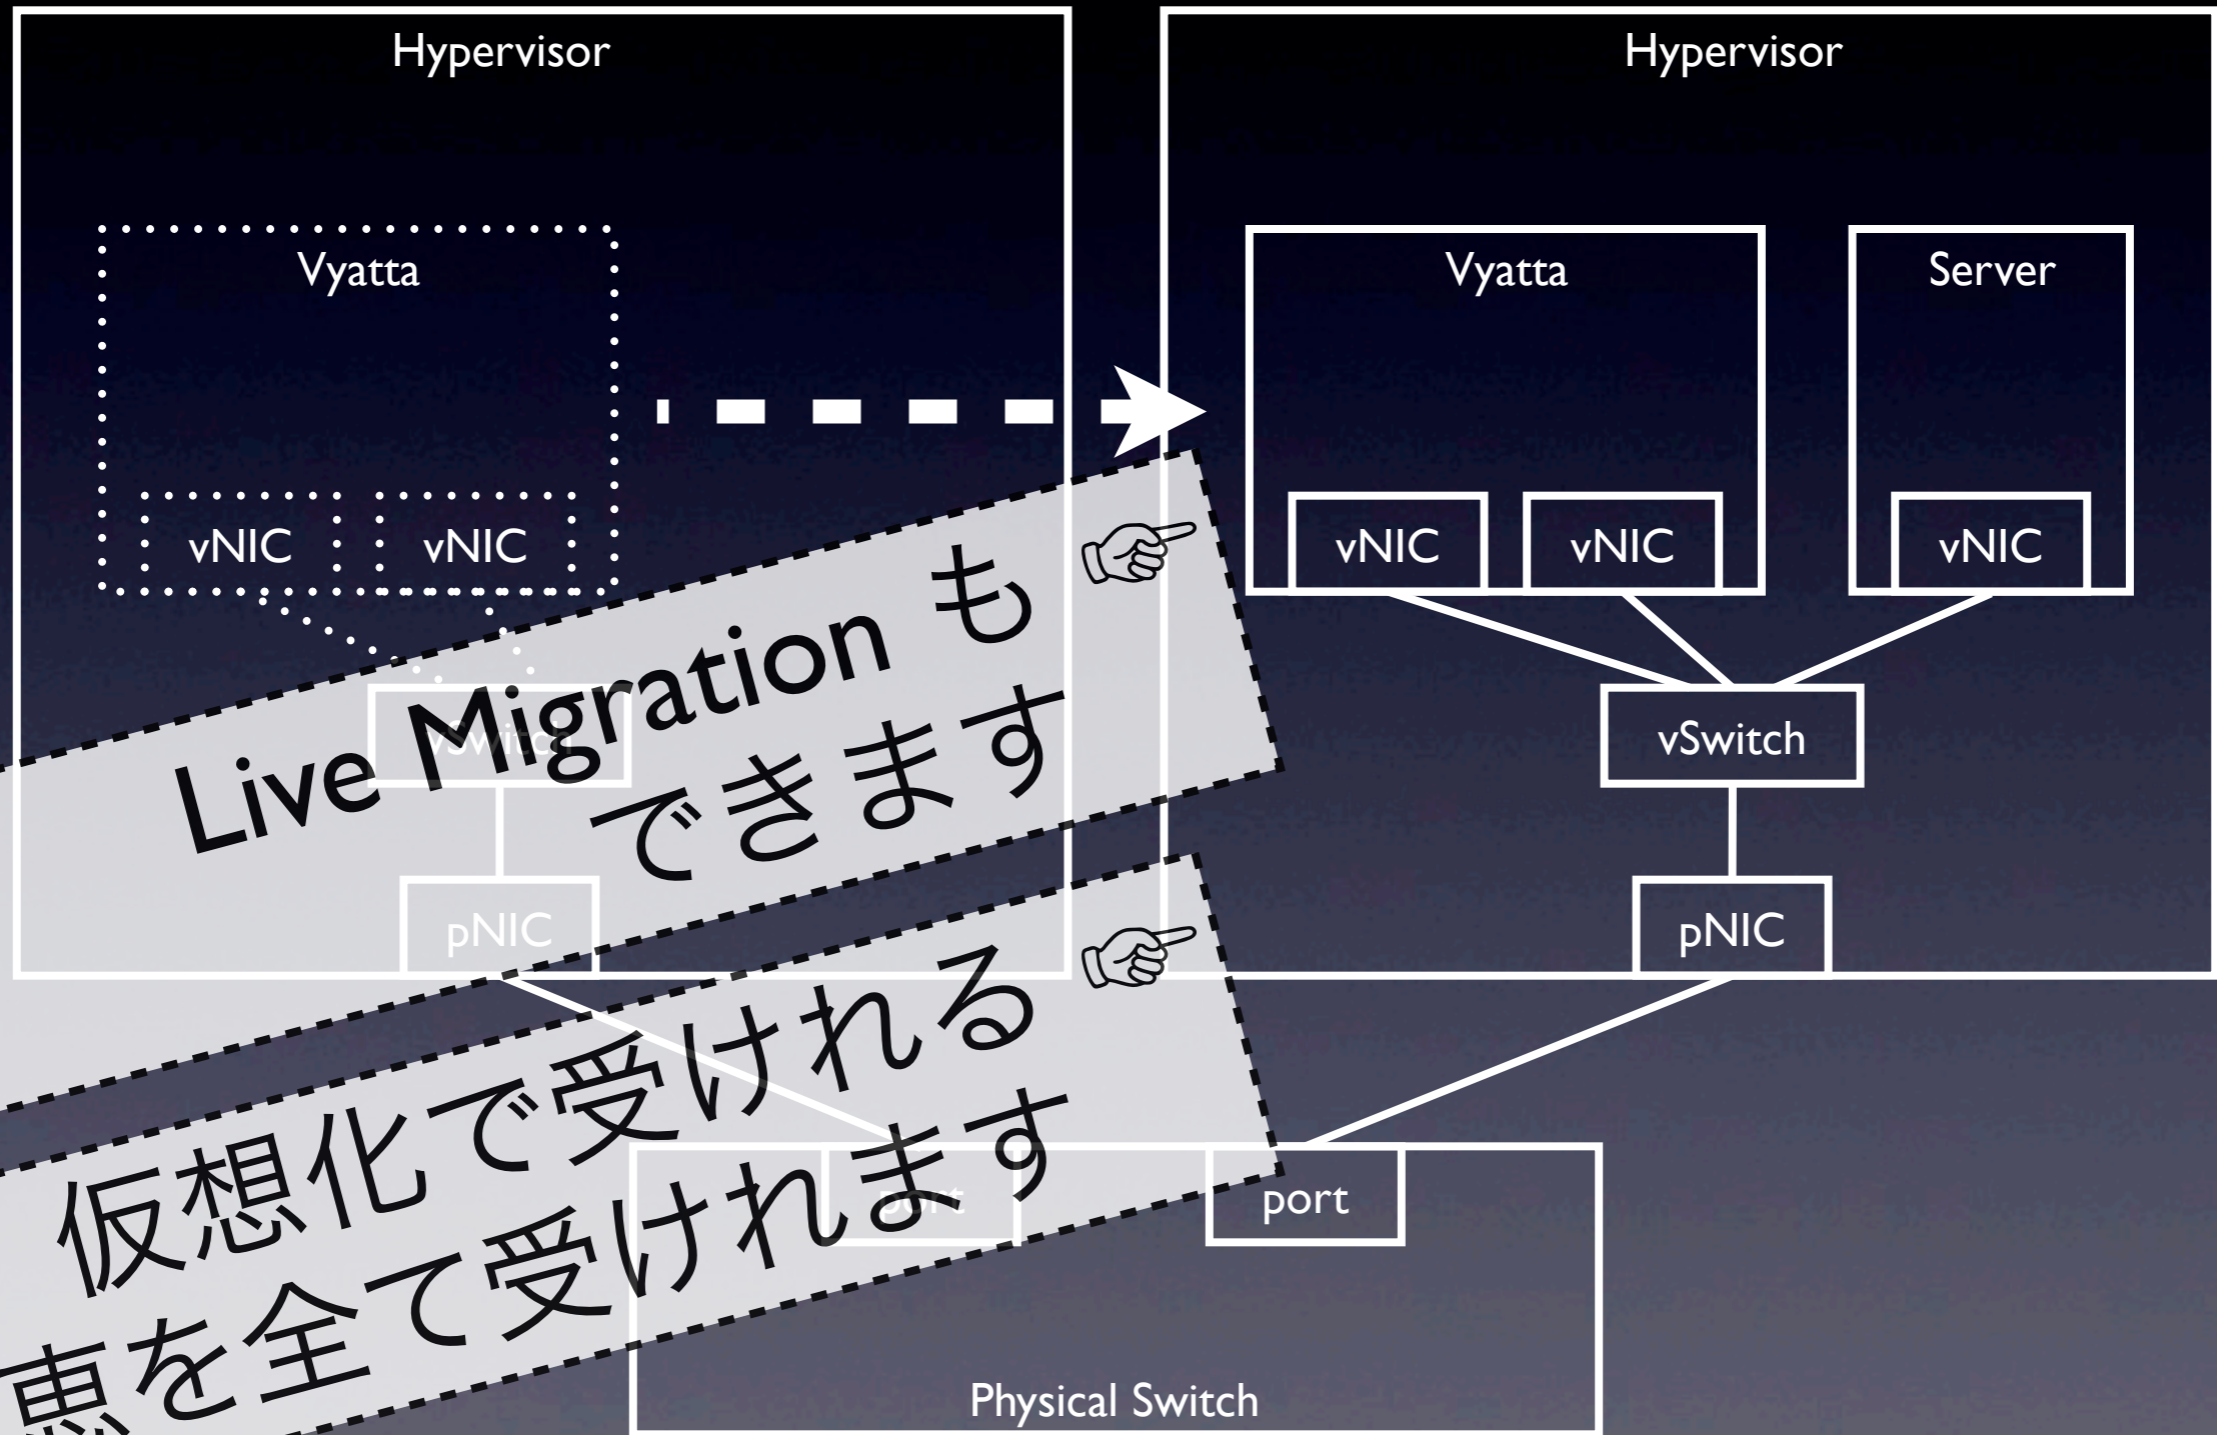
Hypervisor

Vyatta

vNIC

vNIC

vSwitch

pNIC

Hypervisor

Vyatta

vNIC

vNIC

Server

vNIC

vSwitch

pNIC

port

port

Physical Switch

Live Migration も できます ☞

仮想化で受けれる 恵を全て受けれます ☞